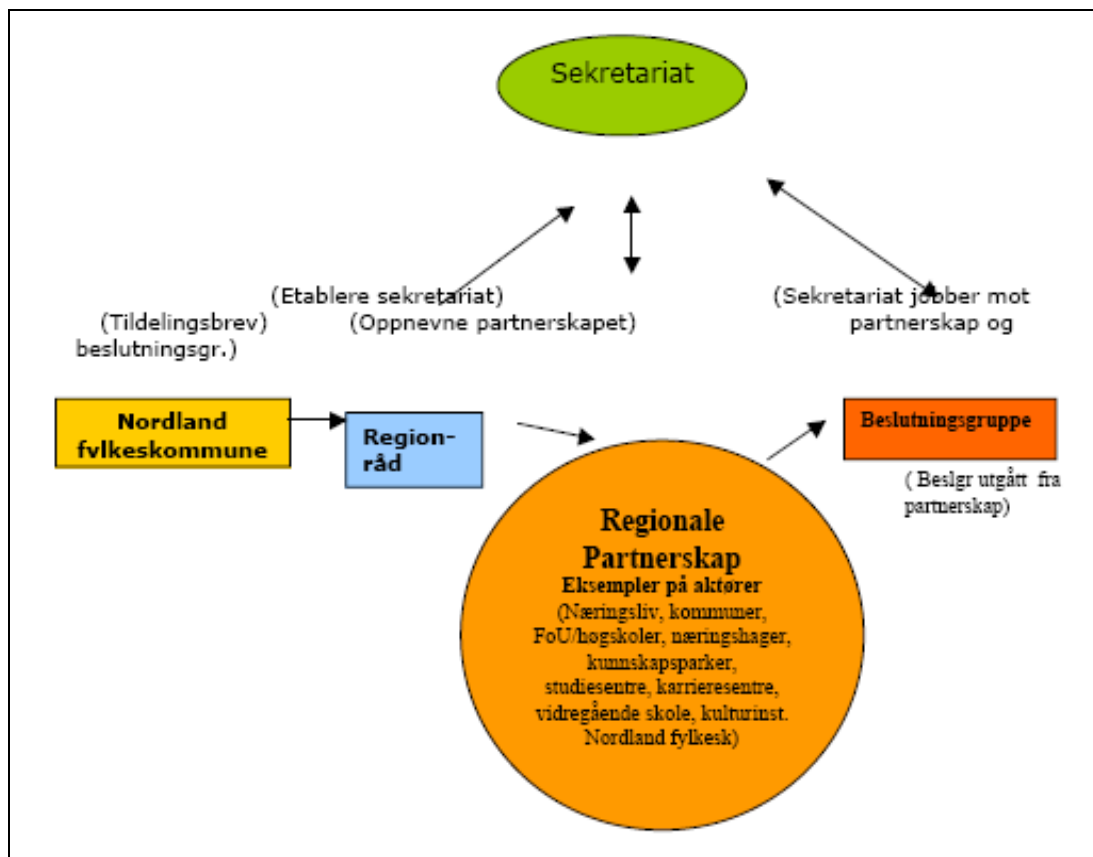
Sekretariat

(Etablere sekretariat)

(Tildelingsbrev)
beslutningsgr.)

(Oppnevne partnerskapet)

(Sekretariat jobber mot
partnerskap og

Nordland fylkeskommune

Region-råd

Beslutningsgruppe

( Beslgr utgått fra partnerskap)

Regionale Partnerskap
Eksempler på aktører
(Næringsliv, kommuner, FoU/høgskoler, næringshager, kunnskapsparker, studiesentre, karrieresentre, vidregående skole, kulturinst. Nordland fylkesk)